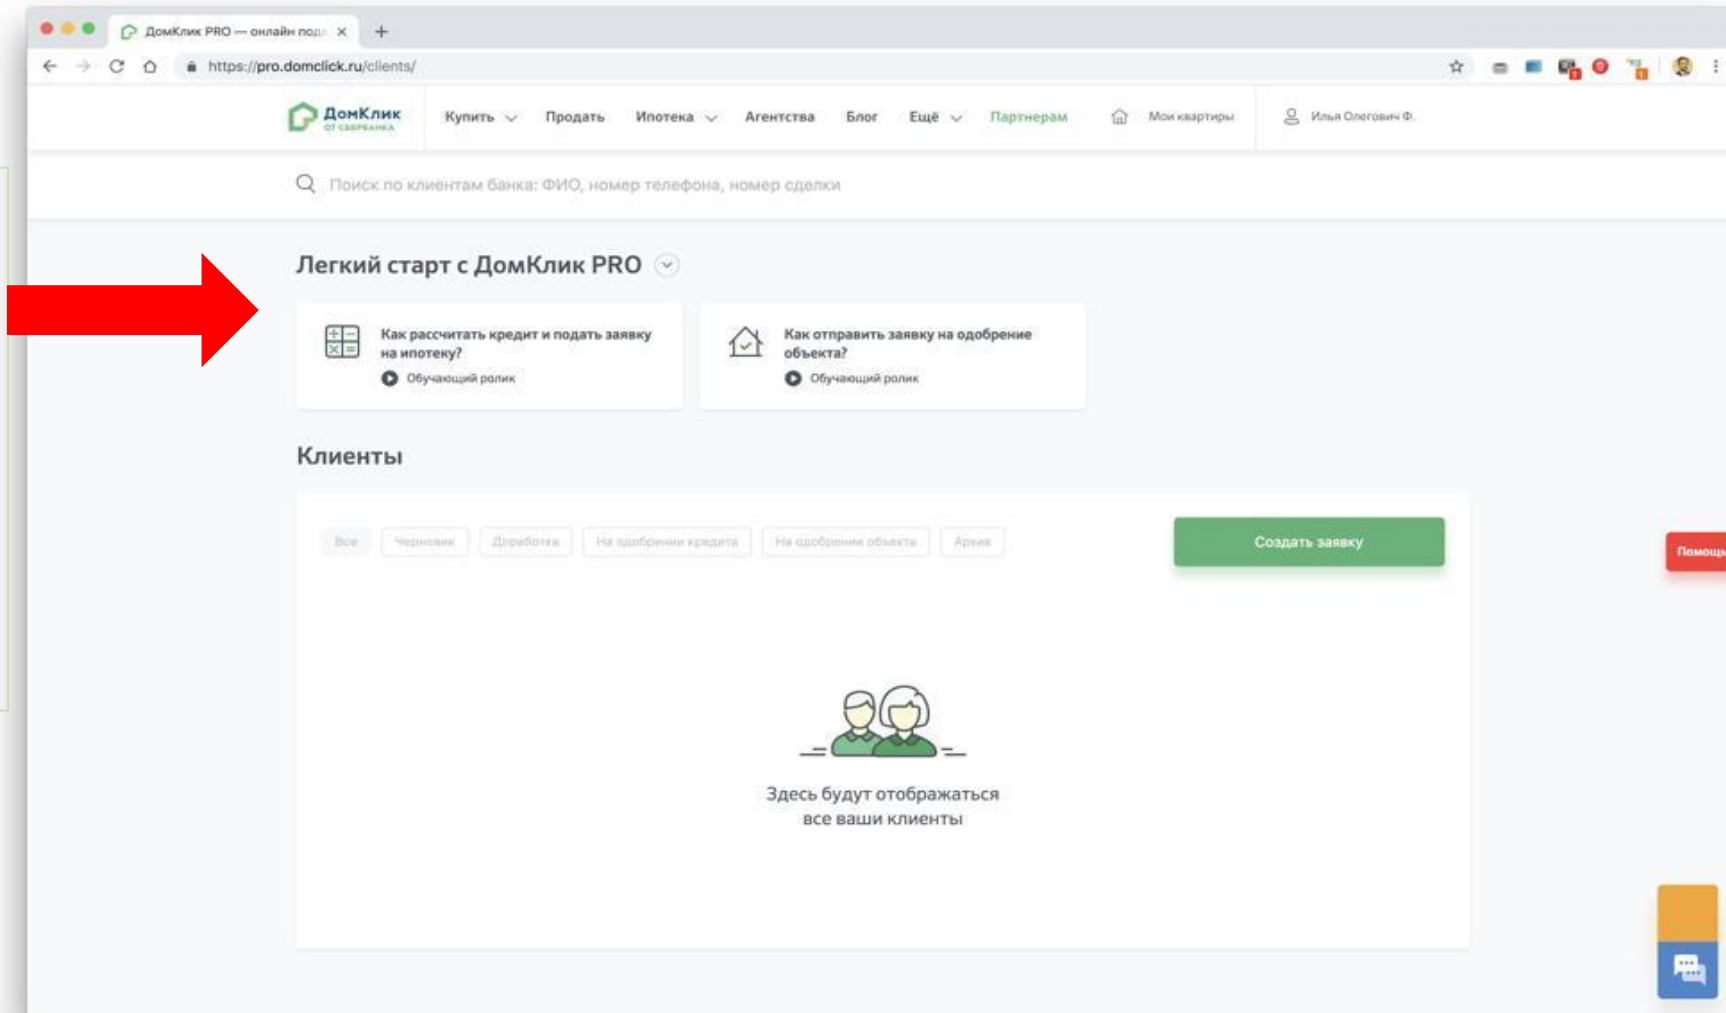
ДомКлик PRO — онлайн под

https://pro.domclick.ru/clients/

ДомКлик
ОТ СБЕРБАНКА

Купить
Продать
Ипотека
Агентства
Блог
Ещё
Партнерам
Мои квартиры
Илья Олегович Ф.

Поиск по клиентам банка: ФИО, номер телефона, номер сделки

Легкий старт с ДомКлик PRO

Как рассчитать кредит и подать заявку на ипотеку?
Обучающий ролик

Как отправить заявку на одобрение объекта?
Обучающий ролик

Клиенты

Все
Черновик
Доработка
На одобрении кредита
На одобрении объекта
Архив

Создать заявку

Помощь

Здесь будут отображаться все ваши клиенты